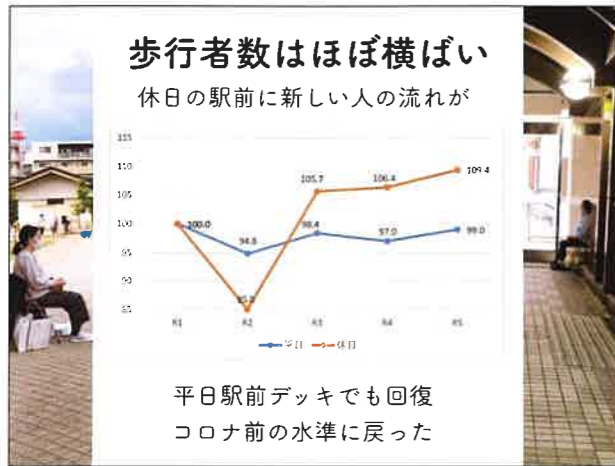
歩行者数はほぼ横ばい

休日の駅前に新しい人の流れが

115
110
105
100
95
90
85

100.0
94.8
98.4
97.0
99.0
85.8
105.7
106.4
109.4

R1 R2 R3 R4 R5

平日 休日

平日駅前デッキでも回復
コロナ前の水準に戻った